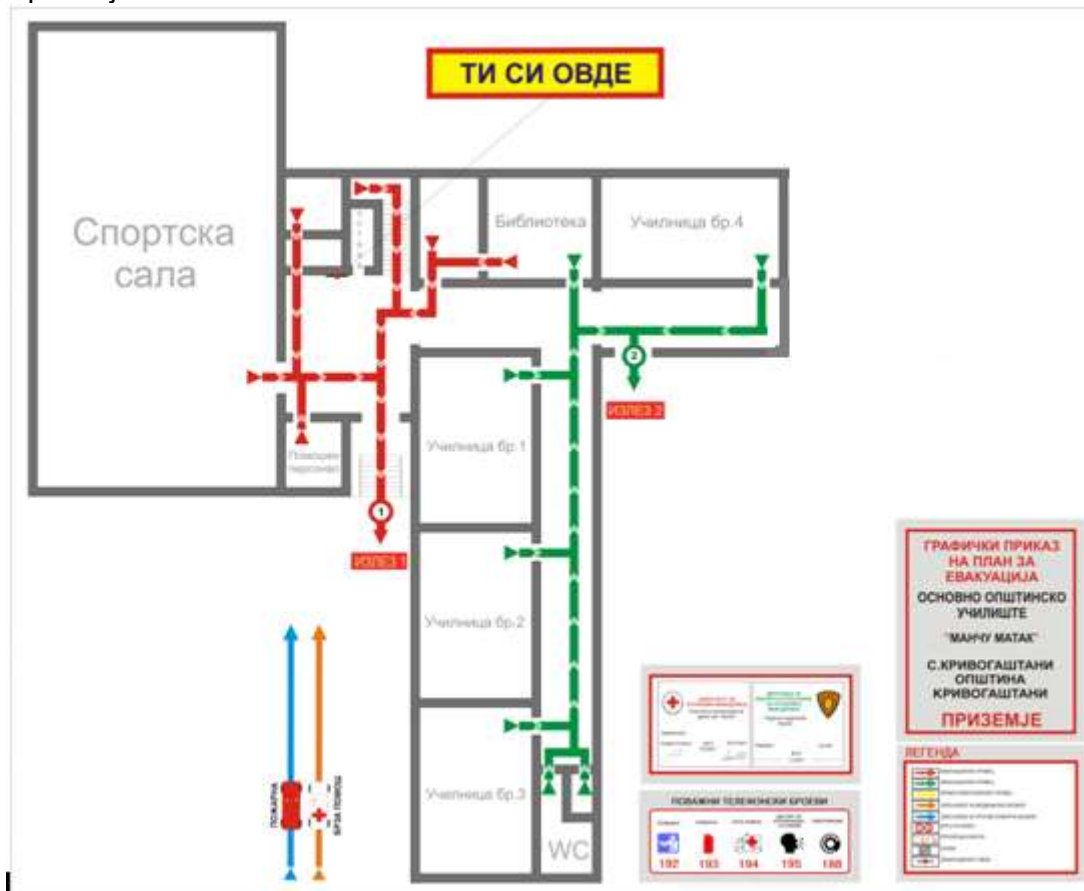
ТИ СИ ОВДЕ

Спортска сала

Библиотека

Училница бр.4

Помошен персонал

Училница бр.1

Училница бр.2

Училница бр.3

WC

1

ИЗЛЕЗ 1

2

ИЗЛЕЗ 2

ПОЖАРНА

БРЗА ПОМОШ

ГРАФИЧКИ ПРИКАЗ НА ПЛАН ЗА ЕВАКУАЦИЈА

ОСНОВНО ОПШТИНСКО УЧИЛИШТЕ

"МАНЧУ МАТАК"

С.КРИВОГАШТАНИ ОПШТИНА КРИВОГАШТАНИ

ПРИЗЕМЈЕ

ЛЕГЕНДА

ПОВАЖНИ ТЕЛЕФОНСКИ БРОЕВИ

192 193 194 195 188